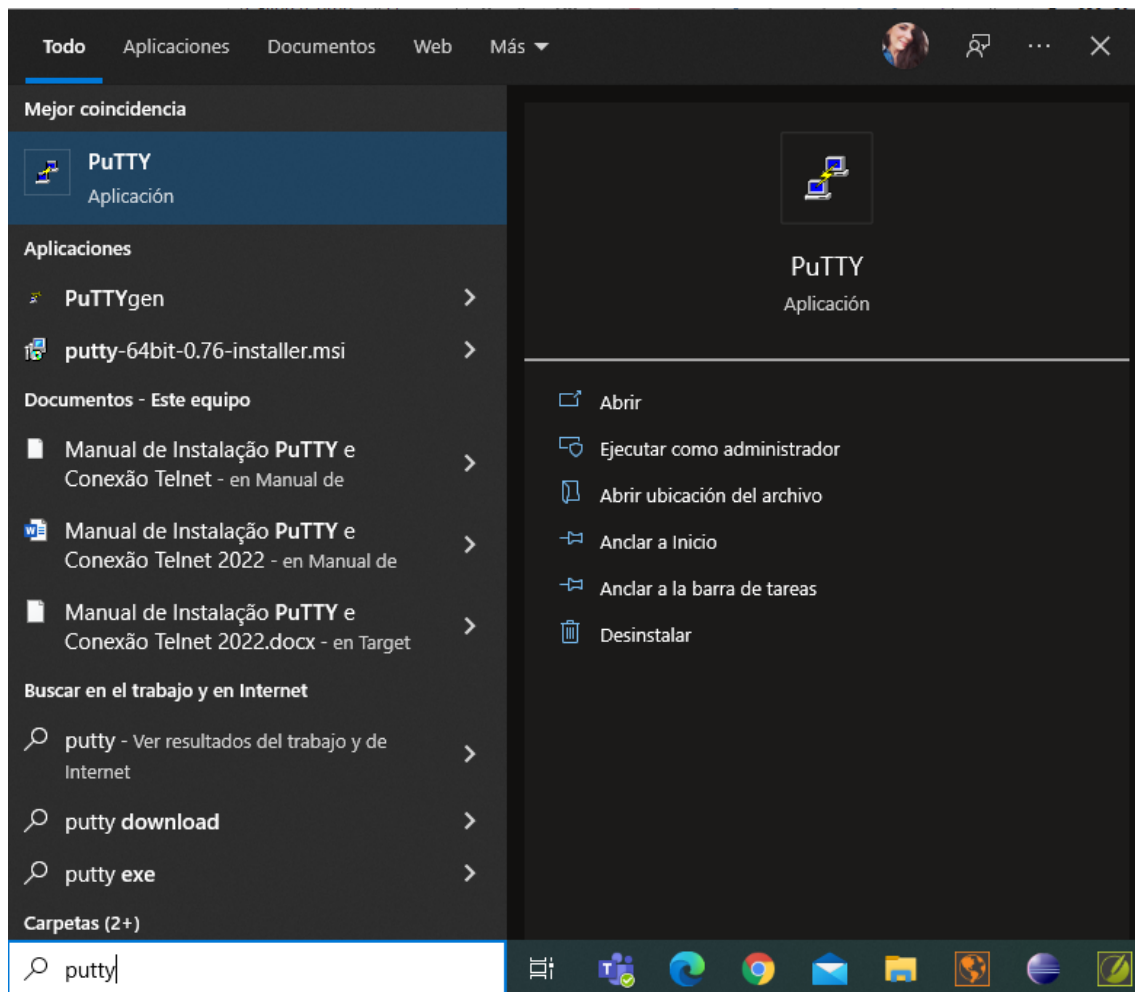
Todo Aplicaciones Documentos Web Más

Mejor coincidencia

PuTTY
Aplicación

Aplicaciones

PuTTYgen

putty-64bit-0.76-installer.msi

Documentos - Este equipo

Manual de Instalação PuTTY e Conexão Telnet - en Manual de

Manual de Instalação PuTTY e Conexão Telnet 2022 - en Manual de

Manual de Instalação PuTTY e Conexão Telnet 2022.docx - en Target

Buscar en el trabajo y en Internet

putty - Ver resultados del trabajo y de Internet

putty download

putty exe

Carpetas (2+)

putty

PuTTY
Aplicación

Abrir

Ejecutar como administrador

Abrir ubicación del archivo

Anclar a Inicio

Anclar a la barra de tareas

Desinstalar